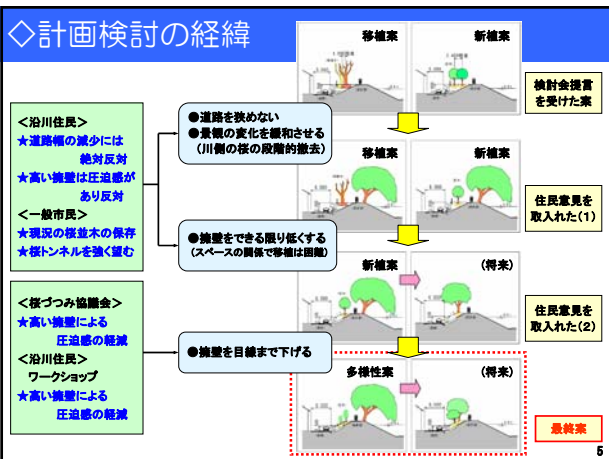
◇計画検討の経緯

移植案

新植案

検討会提言を受けた案

＜沿川住民＞
★道路幅の減少には絶対反対
★高い擁壁は圧迫感があり反対
＜一般市民＞
★現況の桜並木の保存
★桜トンネルを強く望む

●道路を狭めない
●景観の変化を緩和させる
（川側の桜の段階的撤去）

移植案

新植案

住民意見を取入れた（1）

●擁壁をできる限り低くする
（スペースの関係で移植は困難）

新植案

（将来）

住民意見を取入れた（2）

＜桜づつみ協議会＞
★高い擁壁による圧迫感の軽減
＜沿川住民＞
ワークショップ
★高い擁壁による圧迫感の軽減

●擁壁を目線まで下げる

多様性案

（将来）

最終案

5